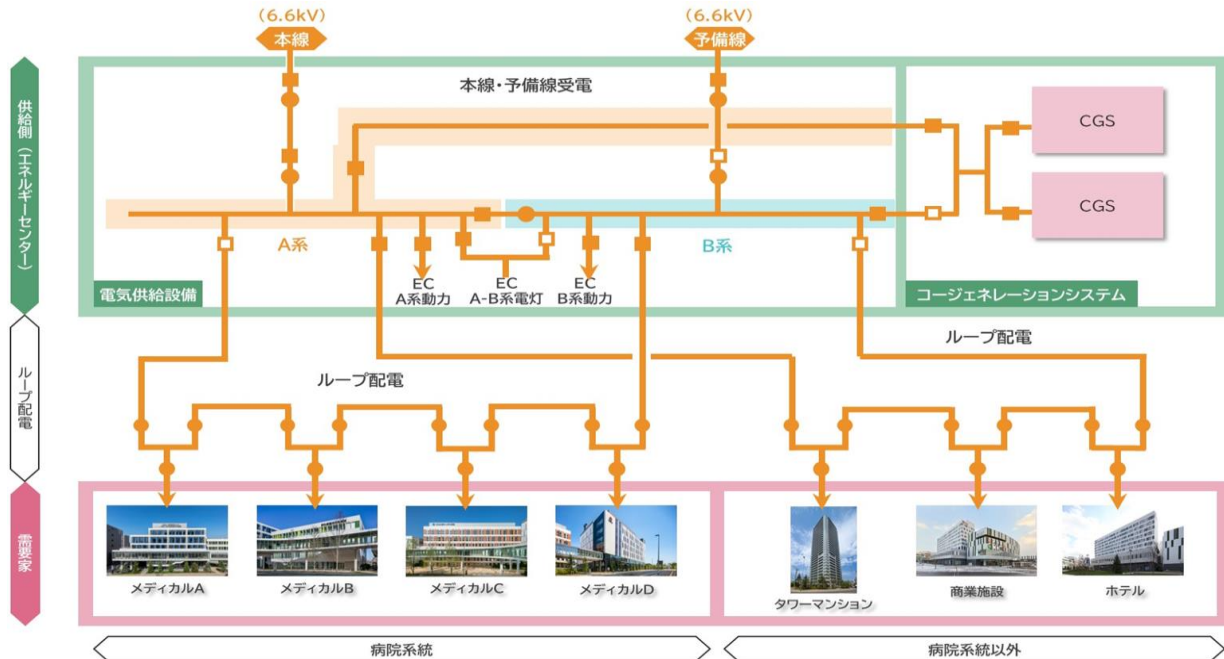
(6.6kV)
本線

(6.6kV)
予備線

供給側(エネルギーセンター)

本線・予備線受電

CGS

CGS

A系

B系

EC
A系動力

EC
A-B系電灯

EC
B系動力

電気供給設備

コージェネレーションシステム

ループ配電

ループ配電

ループ配電

需要家

メディカルA

メディカルB

メディカルC

メディカルD

タワーマンション

商業施設

ホテル

病院系統

病院系統以外